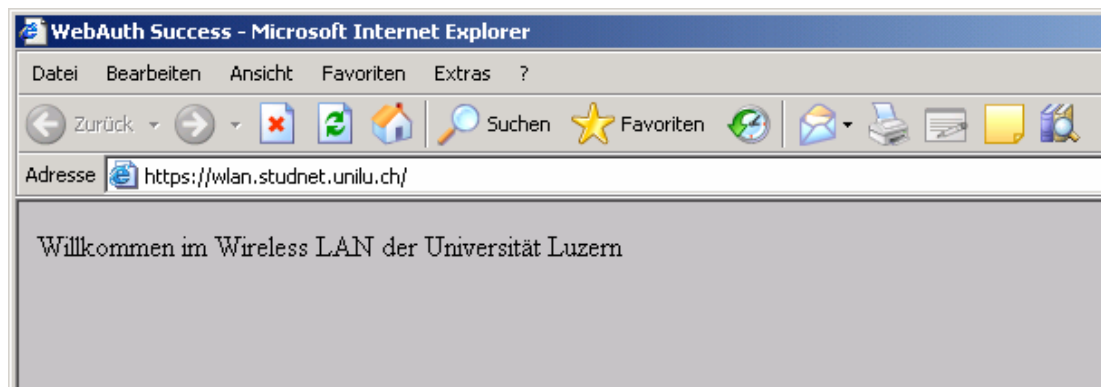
WebAuth Success - Microsoft Internet Explorer

Datei Bearbeiten Ansicht Favoriten Extras ?

Zurück Suchen Favoriten

Adresse https://wlan.studnet.unilu.ch/

Willkommen im Wireless LAN der Universität Luzern